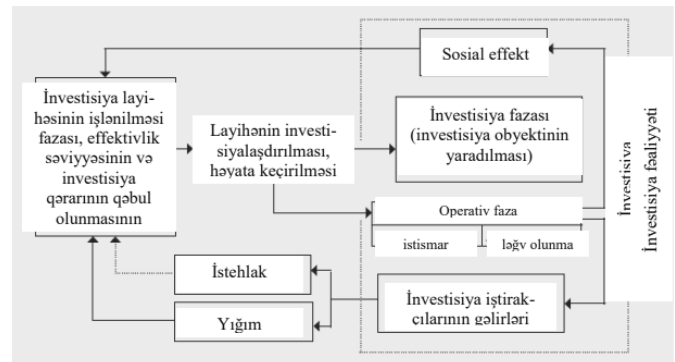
Sosial effekt

İnvestisiya layihəsinin işlənilməsi fazası, effektivlik səviyyəsinin və investisiya qərarının qəbul olunmasının

Layihənin investisiyalaşdırılması, həyata keçirilməsi

İnvestisiya fazası (investisiya obyektinin yaradılması)

Operativ faza

istismar

ləğv olunma

İstehlak

Yığım

İnvestisiya iştirakçılarının gəlirləri

İnvestisiya
İnvestisiya fəaliyyəti